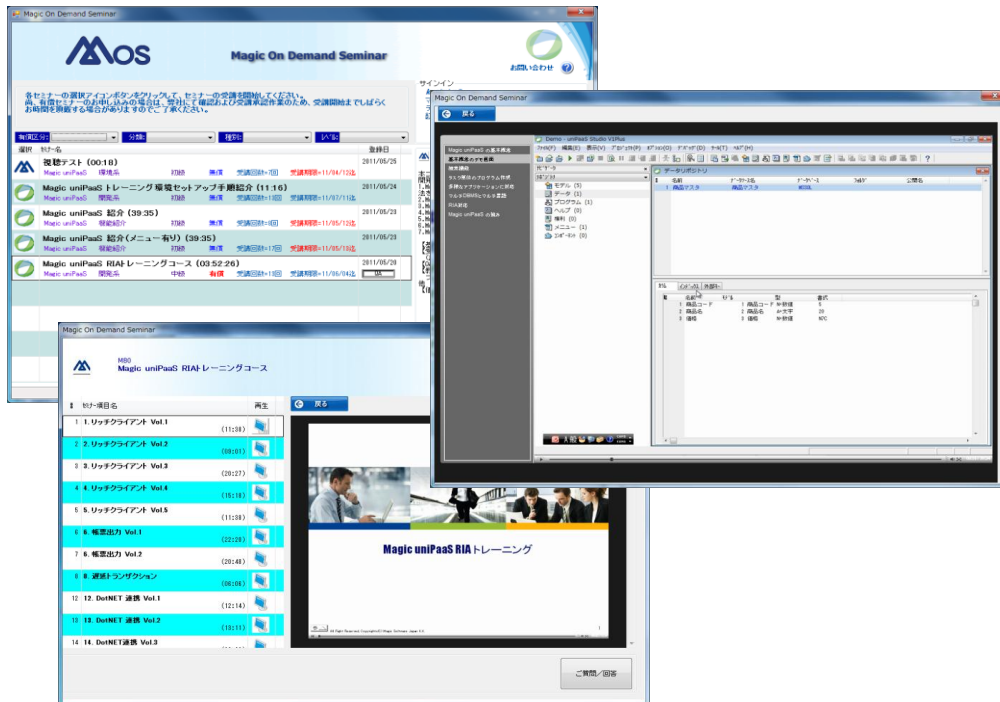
Magic On Demand Seminar

MOS

Magic On Demand Seminar

お問い合わせ

サインイン

各セミナーの選択アイコンボタンをクリックして、セミナーの受講を開始してください。
尚、有償セミナーのお申し込みの場合は、受付にて確認および受講承認作業のため、受講開始までしばらくお時間を頂戴する場合がありますのでご了承ください。

有償区分 | 分類 | 種別 | レベル

| 選択 | セミナー名 | 登録日 |
|---|---|---|
| | 視聴テスト (00:18) 初級 無償 受講回数=7回 受講期限=11/04/12迄 | 2011/05/25 |
| | Magic uniPaaS トレーニング 環境セットアップ手順紹介 (11:16) Magic uniPaaS 環境系 初級 無償 受講回数=1回 受講期限=11/07/11迄 | 2011/05/24 |
| | Magic uniPaaS 紹介 (39:35) Magic uniPaaS 製品紹介 初級 無償 受講回数=1回 受講期限=11/05/12迄 | 2011/05/23 |
| | Magic uniPaaS 紹介(メニュー有り) (39:35) Magic uniPaaS 製品紹介 初級 無償 受講回数=7回 受講期限=11/05/13迄 | 2011/05/23 |
| | Magic uniPaaS RIAトレーニングコース (03:52:26) Magic uniPaaS 開発系 中級 有償 受講回数=1回 受講期限=11/06/04迄 | 2011/05/20 |

Magic On Demand Seminar

戻る

Demo - uniPaaS Studio V1Plus

ファイル(F) 編集(E) 表示(V) プロジェクト(P) オプション(O) デバッグ(D) ツール(T) ヘルプ(H)

Magic uniPaaS の基本構成
基本構成の全体説明
開発環境
タスク構造のプログラム作成
多様なアプリケーションに対応
ウルトラDBMSとリムネ連携
RIA対応
Magic uniPaaS の強み

モデル (3)
データ (1)
プログラム (1)
ヘルプ (0)
権利 (0)
メニュー (1)
コンポーネント (0)

データリポジトリ

| # | 名前 | データベース名 | データソース | フォルダ | 公開名 |
|---|---|---|---|---|---|
| 1 | 商品マスタ | 商品マスタ | MSSQL | | |

| # | 名前 | モデル | 型 | 書式 |
|---|---|---|---|---|
| 1 | 商品コード | 1 商品コード | N 数値 | 5 |
| 2 | 商品名 | 2 商品名 | A 文字 | 20 |
| 3 | 価格 | 3 価格 | N 数値 | 9TC |

Magic On Demand Seminar

M80
Magic uniPaaS RIAトレーニングコース

| # | セミナー項目名 | | 再生 |
|---|---|---|---|
| 1 | 1. リッチクライアント Vol.1 | (11:38) | |
| 2 | 2. リッチクライアント Vol.2 | (09:01) | |
| 3 | 3. リッチクライアント Vol.3 | (20:27) | |
| 4 | 4. リッチクライアント Vol.4 | (15:18) | |
| 5 | 5. リッチクライアント Vol.5 | (11:38) | |
| 6 | 6. 帳票出力 Vol.1 | (22:28) | |
| 7 | 6. 帳票出力 Vol.2 | (20:48) | |
| 8 | 8. 遅延トランザクション | (06:08) | |
| 12 | 12. DotNET 連携 Vol.1 | (12:14) | |
| 13 | 13. DotNET 連携 Vol.2 | (13:11) | |
| 14 | 14. DotNET連携 Vol.3 | | |

戻る

Magic uniPaaS RIAトレーニング

All Right Reserved, Copyright(C) Magic Software Japan K.K.

ご質問／回答